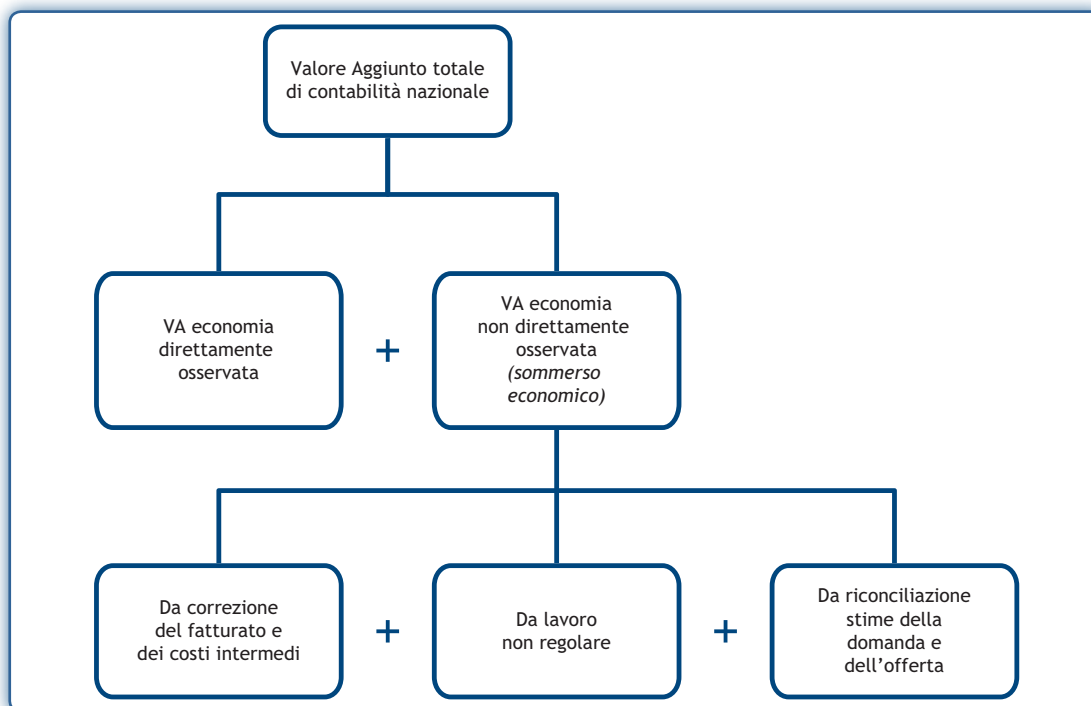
Valore Aggiunto totale di contabilità nazionale

VA economia direttamente osservata

+

VA economia non direttamente osservata *(sommerso economico)*

Da correzione del fatturato e dei costi intermedi

+

Da lavoro non regolare

+

Da riconciliazione stime della domanda e dell'offerta